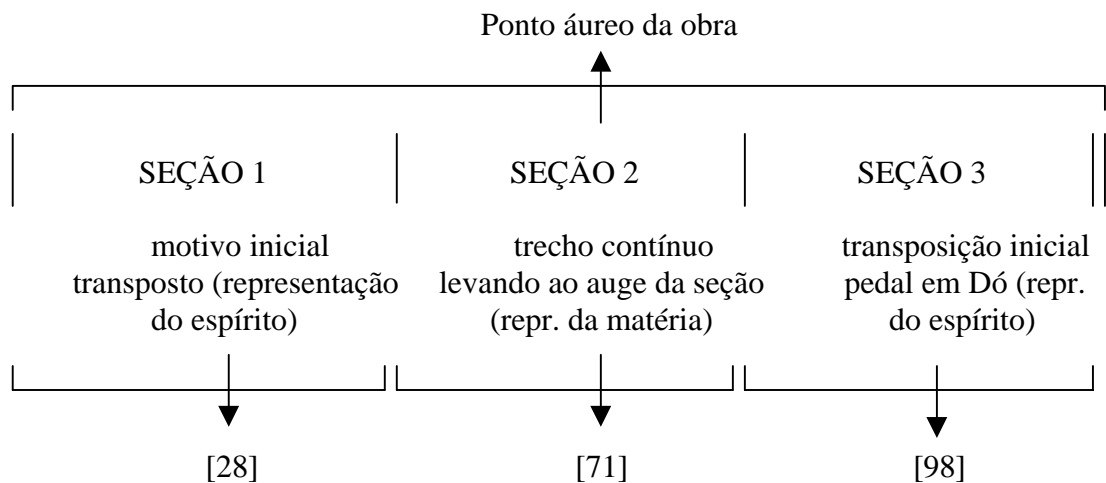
Ponto áureo da obra

SEÇÃO 1

SEÇÃO 2

SEÇÃO 3

motivo inicial transposto (representação do espírito)

trecho contínuo levando ao auge da seção (repr. da matéria)

transposição inicial pedal em Dó (repr. do espírito)

[28]

[71]

[98]